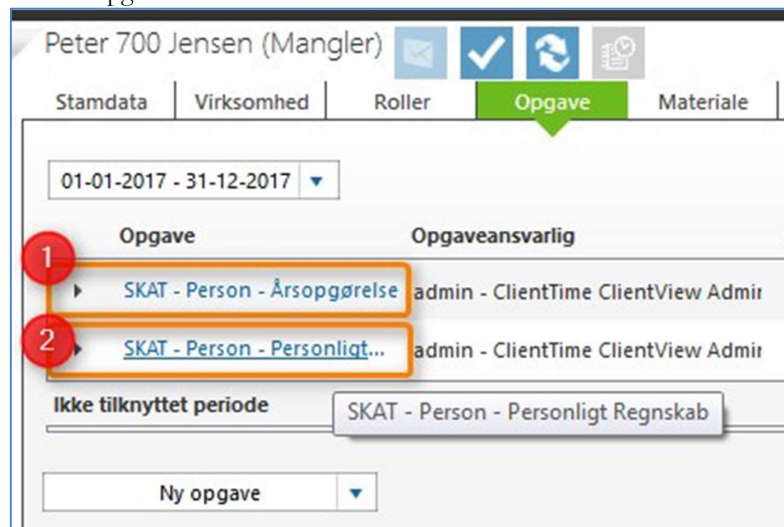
Peter 700 Jensen (Mangler)

Stamdata | Virksomhed | Roller | Opgave | Materiale

01-01-2017 - 31-12-2017

| | Opgave | Opgaveansvarlig |
|---|---|---|
| 1 | SKAT - Person - Årsopgørelse | admin - ClientTime ClientView Admir |
| 2 | SKAT - Person - Personligt... | admin - ClientTime ClientView Admir |

Ikke tilknyttet periode

SKAT - Person - Personligt Regnskab

Ny opgave